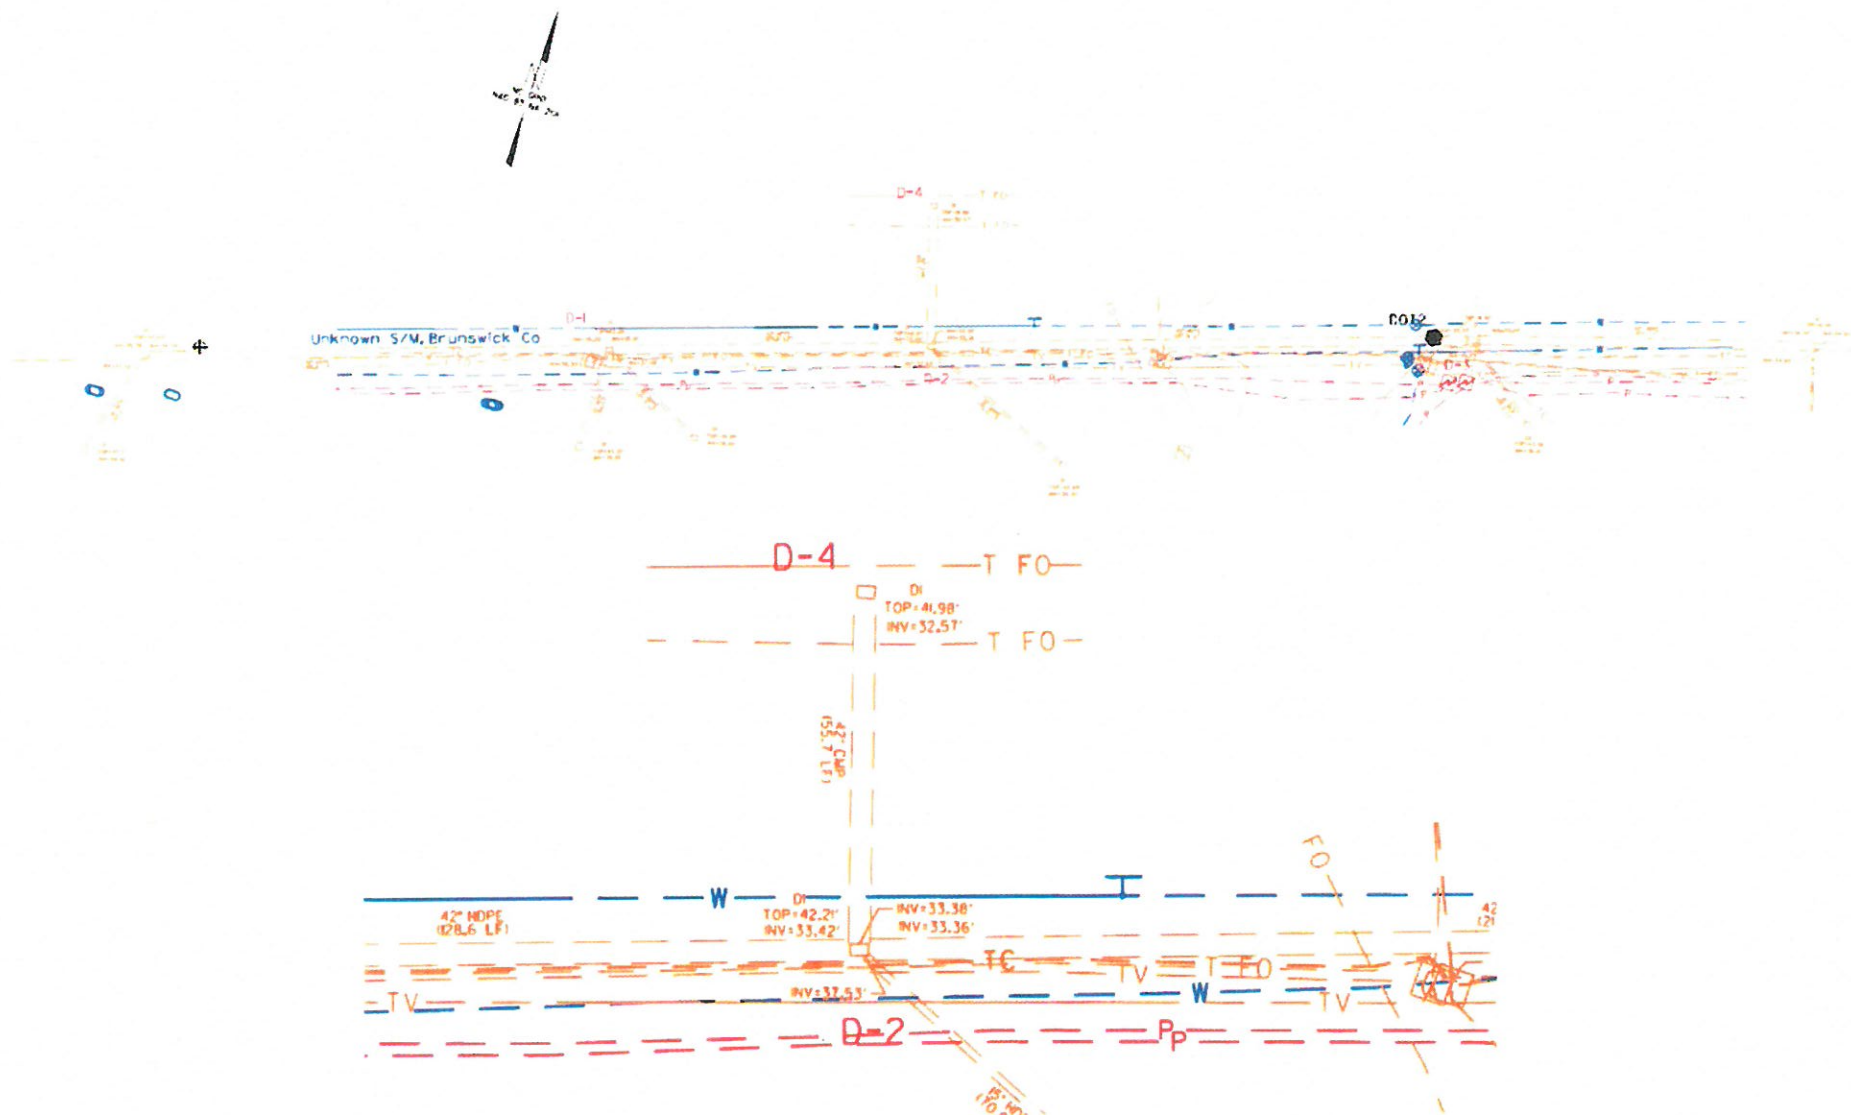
D-4

D-1

Unknown S/M, Brunswick Co

D-2

C012

D-4 T FO

DI
TOP=41.98'
INV=32.57'

T FO

42" CMP
(55.7 LF)

FO

W

DI
TOP=42.21'
INV=33.42'

INV=33.38'
INV=33.36'

42" HDPE
(128.6 LF)

TC

TV

T FO

TV

W

TV

INV=32.53'

D-2

PP